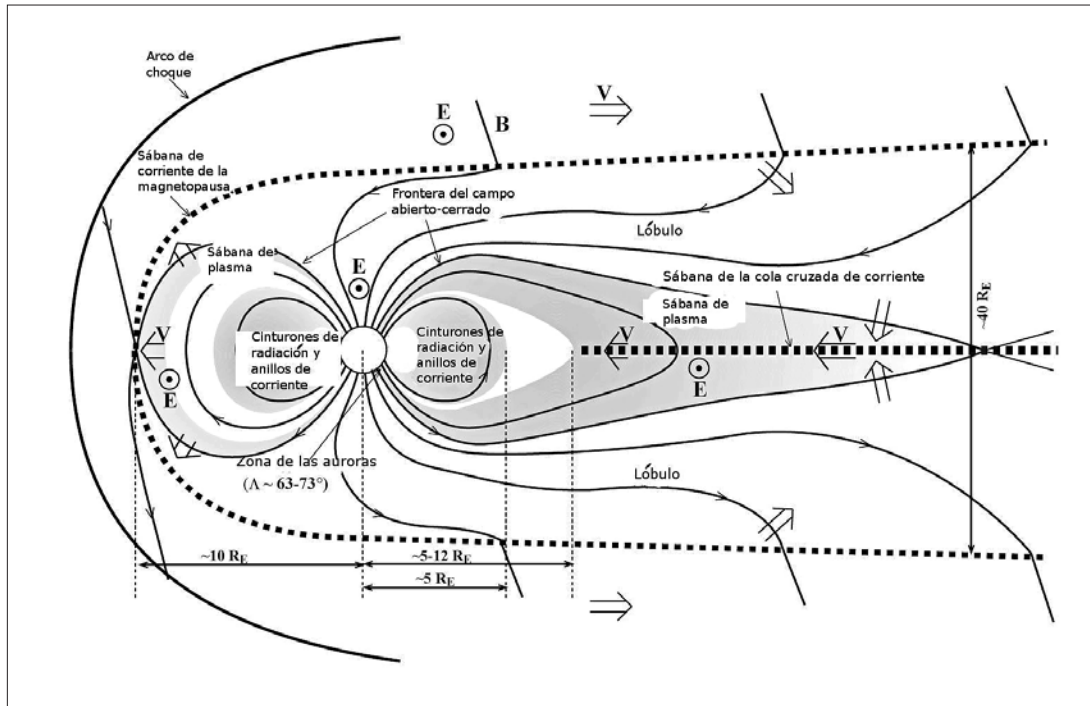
Arco de choque

E

B

V

Sábana de corriente de la magnetopausa

Frontera del campo abierto-cerrado

Lóbulo

Sábana de plasma

E

Sábana de la cola cruzada de corriente

Sábana de plasma

~40 $R_E$

V

Cinturones de radiación y anillos de corriente

Cinturones de radiación y anillos de corriente

V

V

E

E

Zona de las auroras ($\Lambda \sim 63\text{-}73°$)

Lóbulo

~10 $R_E$

~5-12 $R_E$

~5 $R_E$